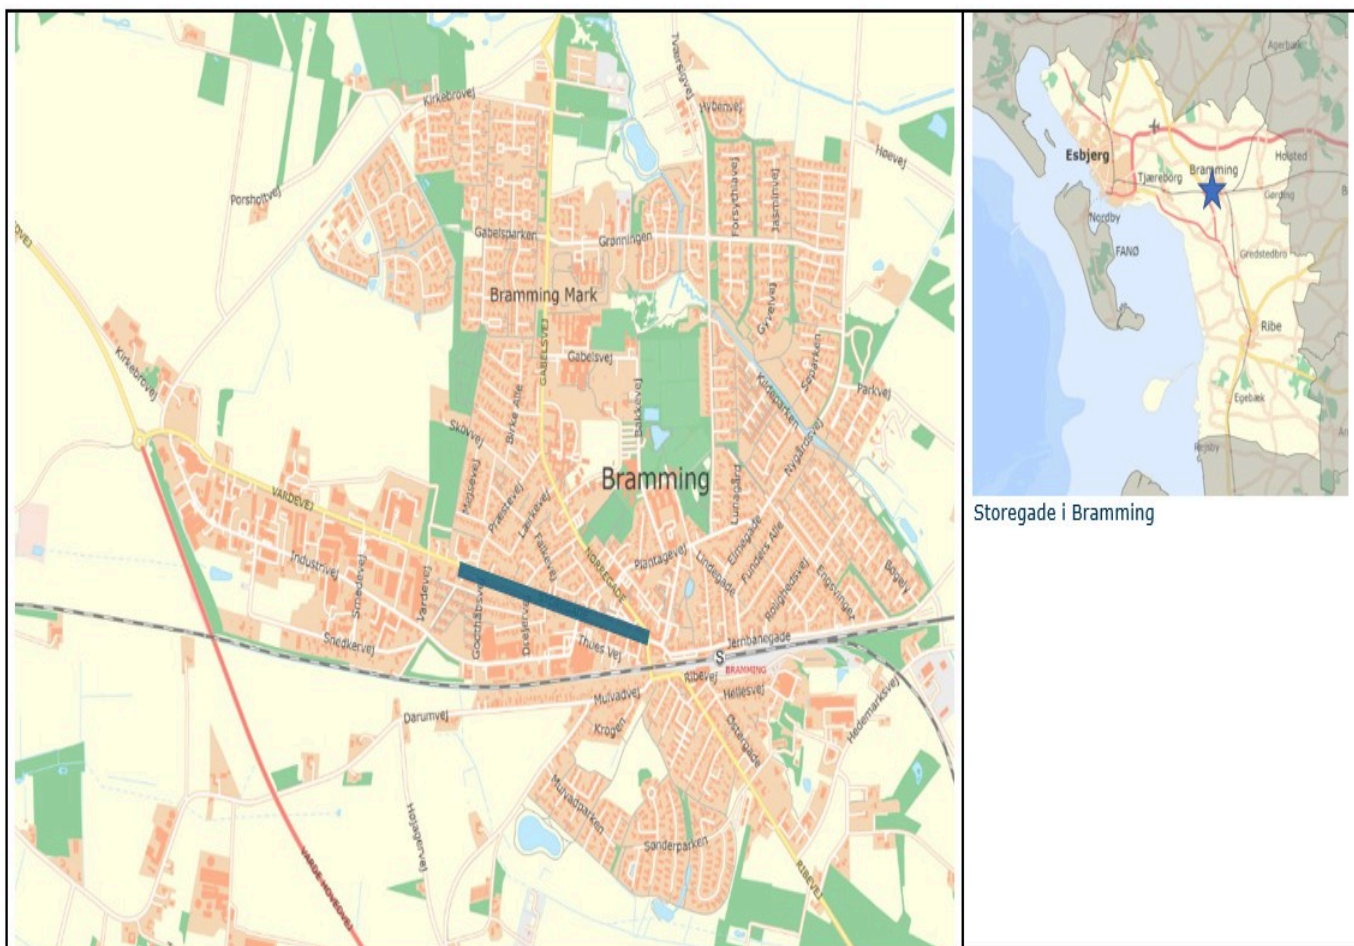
Kirkebrovej
Tvillingvej
Hybenvej
Høevej
Porsholtvej
Gabelsparken
Granningen
Forsythiavej
Jasminvej
Bramming Mark
Gabelsvej
GABELSVEJ
Gyvelvej
Søparken
Kirkebrovej
Birke Allé
Bakkevej
Kirkeparken
Parkvej
Skovvej
Nygårdsvej
Bramming
VARDEVEJ
Højsevej
Præstevej
Lærkevej
Falkevej
Lunegård
STOREGADE
Plantagevej
Lindegade
Elmegade
Funders Allé
Industrivej
Smedevej
Vardevej
Rolighedsvej
Engsvinget
Bøgevej
Godthåbsvej
Drejervej
Thues Vej
Jernbanegade
Snedkervej
BRAMMING
Ribevej
Mulvadvej
Hedelsvej
Hedemarksvej
Darumvej
Krogen
Østergade
Mulvadparken
Højgårdvej
Sønderparken
VARDE HOVEDVEJ
RIBEVEJ
Esbjerg
Tjæreborg
Bramming
Holsted
Gørding
Nordby
FANØ
Gredstedbro
Ribe
Egebæk
Rejsby
Storegade i Bramming